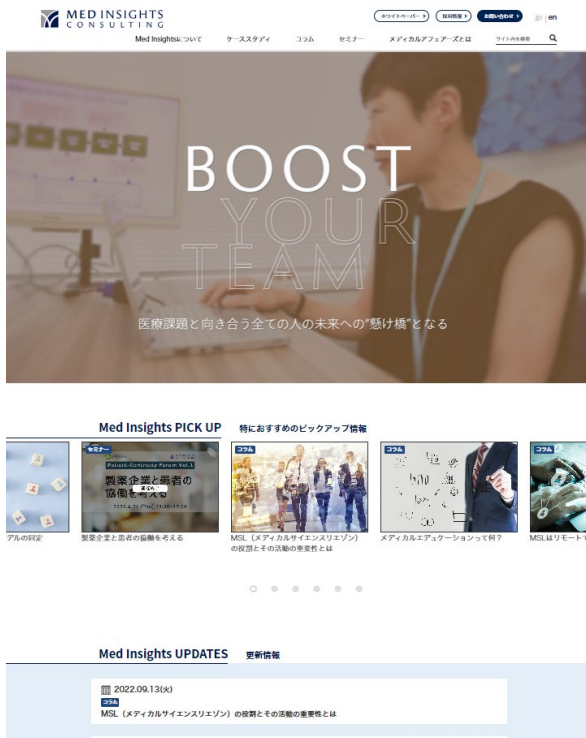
MED INSIGHTS CONSULTING

ホワイトペーパー　採用情報　お問い合わせ　jp | en

Med Insightsについて　ケーススタディ　コラム　セミナー　メディカルアフェアーズとは　サイト内を検索

BOOST
YOUR
TEAM

医療課題と向き合う全ての人の未来への"懸け橋"となる

Med Insights PICK UP　特におすすめのピックアップ情報

アルの回定

セミナー
Patient-Centricity Forum Vol.1
製薬企業と患者の協働を考える
製薬企業と患者の協働を考える

コラム
MSL（メディカルサイエンスリエゾン）の役割とその活動の重要性とは

コラム
メディカルエデュケーションって何？

コラム
MSLはリモート

Med Insights UPDATES　更新情報

2022.09.13(火)
コラム
MSL（メディカルサイエンスリエゾン）の役割とその活動の重要性とは